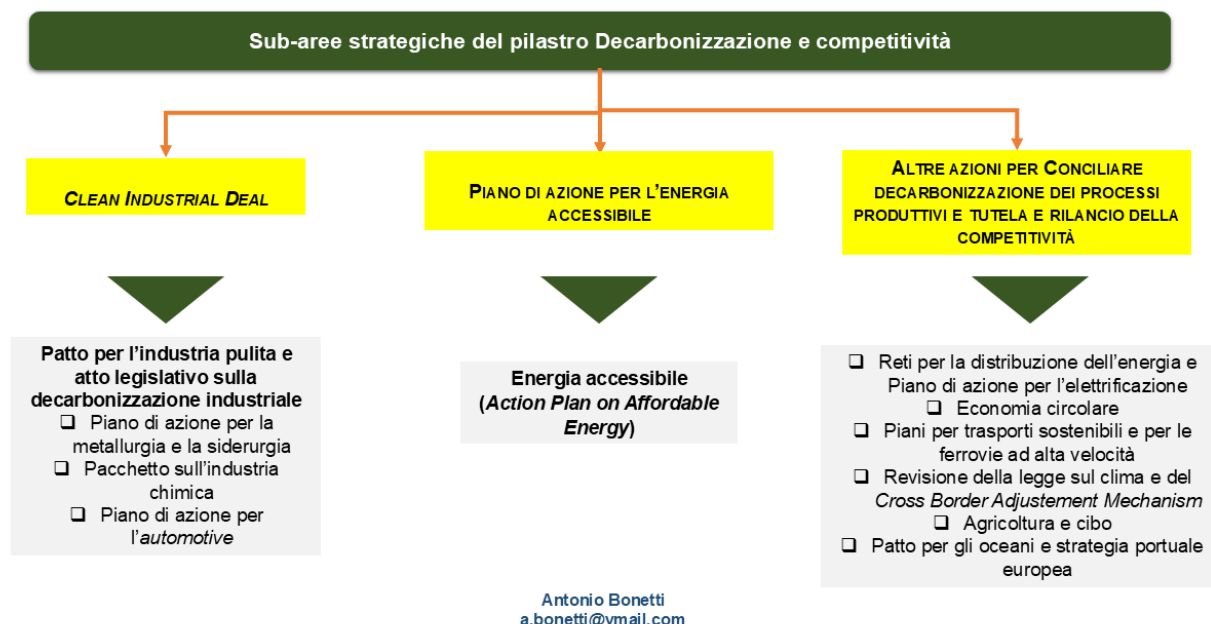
Sub-aree strategiche del pilastro Decarbonizzazione e competitività

CLEAN INDUSTRIAL DEAL

PIANO DI AZIONE PER L'ENERGIA ACCESSIBILE

ALTRE AZIONI PER CONCILIARE DECARBONIZZAZIONE DEI PROCESSI PRODUTTIVI E TUTELA E RILANCIO DELLA COMPETITIVITÀ

Patto per l'industria pulita e atto legislativo sulla decarbonizzazione industriale
❑ Piano di azione per la metallurgia e la siderurgia
❑ Pacchetto sull'industria chimica
❑ Piano di azione per l'*automotive*

Energia accessibile (*Action Plan on Affordable Energy*)

❑ Reti per la distribuzione dell'energia e Piano di azione per l'elettrificazione
❑ Economia circolare
❑ Piani per trasporti sostenibili e per le ferrovie ad alta velocità
❑ Revisione della legge sul clima e del *Cross Border Adjustement Mechanism*
❑ Agricoltura e cibo
❑ Patto per gli oceani e strategia portuale europea

Antonio Bonetti
a.bonetti@ymail.com